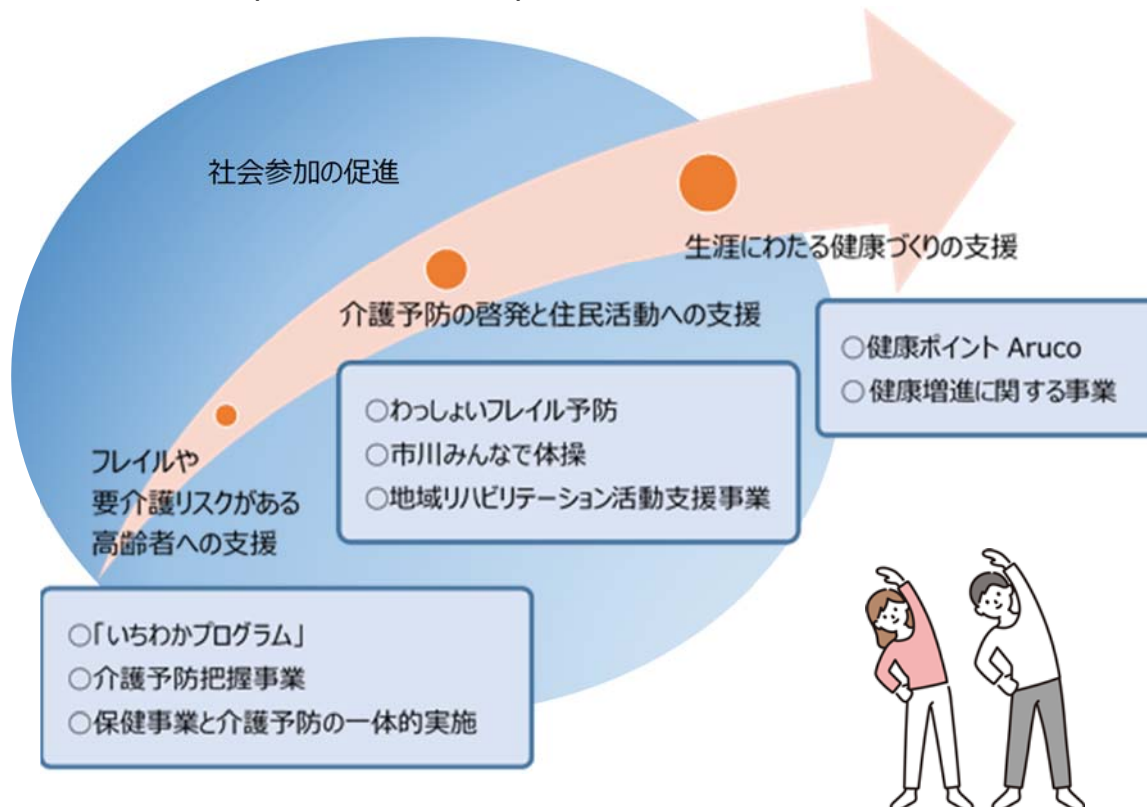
社会参加の促進

生涯にわたる健康づくりの支援

介護予防の啓発と住民活動への支援

○健康ポイント Aruco
○健康増進に関する事業

○わっしょいフレイル予防
○市川みんなで体操
○地域リハビリテーション活動支援事業

フレイルや
要介護リスクがある
高齢者への支援

○「いちわかプログラム」
○介護予防把握事業
○保健事業と介護予防の一体的実施